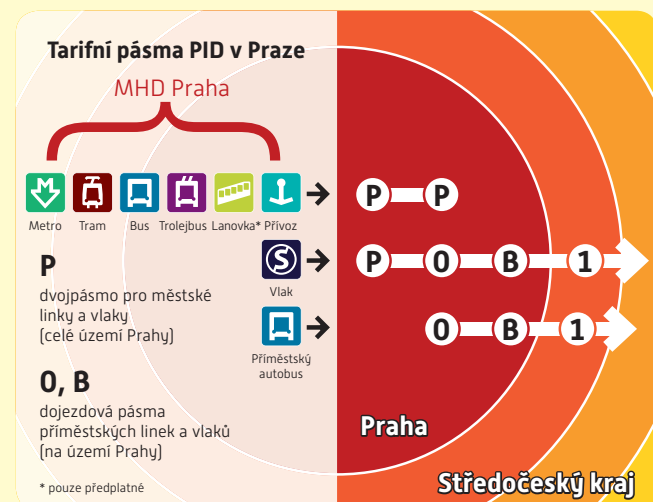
Tarifní pásma PID v Praze

MHD Praha

Metro Tram Bus Trolejbus Lanovka* Přívoz

P — P

S

Vlak

P — 0 — B — 1

Příměstský autobus

0 — B — 1

P

dvojpásmo pro městské linky a vlaky (celé území Prahy)

0, B

dojezdová pásma příměstských linek a vlaků (na území Prahy)

* pouze předplatné

Praha

Středočeský kraj